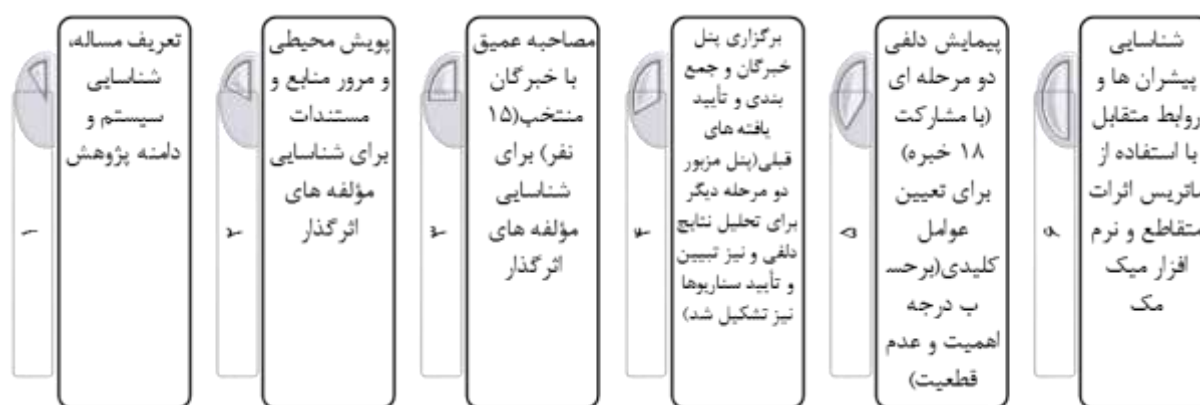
۱

تعریف مساله، شناسایی سیستم و دامنه پژوهش

۲

پویش محیطی و مرور منابع و مستندات برای شناسایی مؤلفه های اثرگذار

۳

مصاحبه عمیق با خبرگان منتخب(۱۵ نفر) برای شناسایی مؤلفه های اثرگذار

۴

برگزاری پنل خبرگان و جمع بندی و تأیید یافته های قبلی(پنل مزبور دو مرحله دیگر برای تحلیل نتایج دلفی و نیز تبیین و تأیید سناریوها نیز تشکیل شد)

۵

پیمایش دلفی دو مرحله ای (با مشارکت ۱۸ خبره) برای تعیین عوامل کلیدی(برحسب درجه اهمیت و عدم قطعیت)

۶

شناسایی پیشران ها و روابط متقابل با استفاده از ماتریس اثرات متقاطع و نرم افزار میک مک